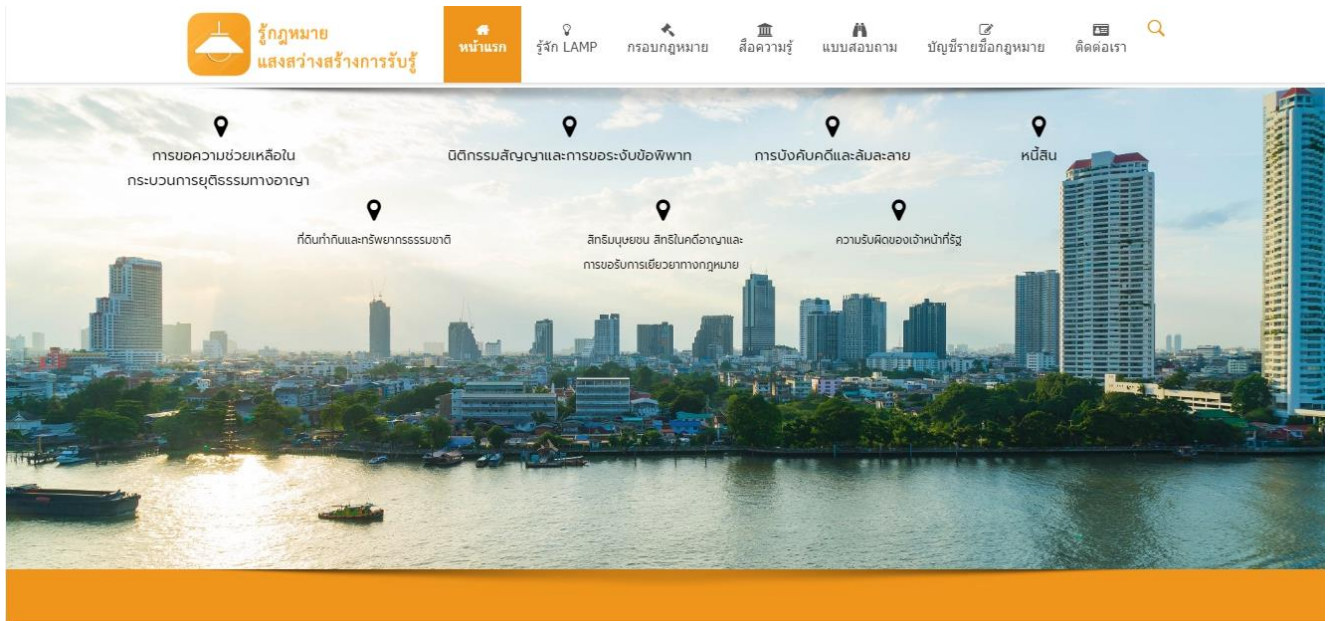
รู้กฎหมาย
แสงสว่างสร้างการรับรู้

หน้าแรก
รู้จัก LAMP
กรอบกฎหมาย
สื่อความรู้
แบบสอบถาม
บัญชีรายชื่อกฎหมาย
ติดต่อเรา

การขอความช่วยเหลือใน กระบวนการยุติธรรมทางอาญา

นิติกรรมสัญญาและการขอระงับข้อพิพาท

การบังคับคดีและล้มละลาย

หนี้สิน

ที่ดินทำกินและทรัพยากรธรรมชาติ

สิทธิมนุษยชน สิทธิในคดีอาญาและ การขอรับการเยียวยาทางกฎหมาย

ความรับผิดของเจ้าหน้าที่รัฐ